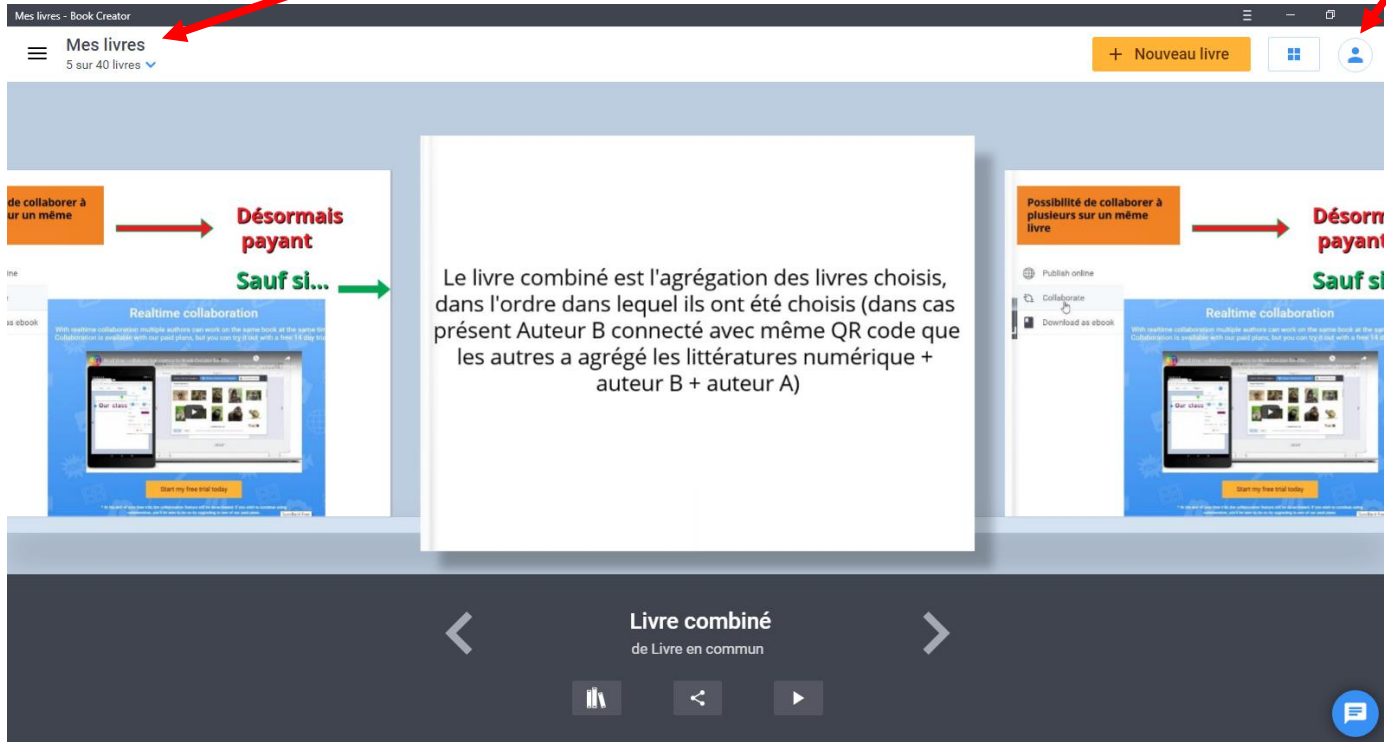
Mes livres - Book Creator

Mes livres
5 sur 40 livres

+ Nouveau livre

de collaborer à
ur un même

Désormais payant

Sauf si...

ine

s ebook

Realtime collaboration

With realtime collaboration multiple authors can work on the same book at the same time. Collaboration is available with our paid plans, but you can try it out with a free 14 day trial.

Our class

Start my free trial today

Le livre combiné est l'agrégation des livres choisis, dans l'ordre dans lequel ils ont été choisis (dans cas présent Auteur B connecté avec même QR code que les autres a agrégé les littératures numérique + auteur B + auteur A)

Possibilité de collaborer à plusieurs sur un même livre

Désorm
payant

Sauf si

Publish online

Collaborate

Download as ebook

Realtime collaboration

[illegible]

Our class

Start my free trial today

Livre combiné
de Livre en commun